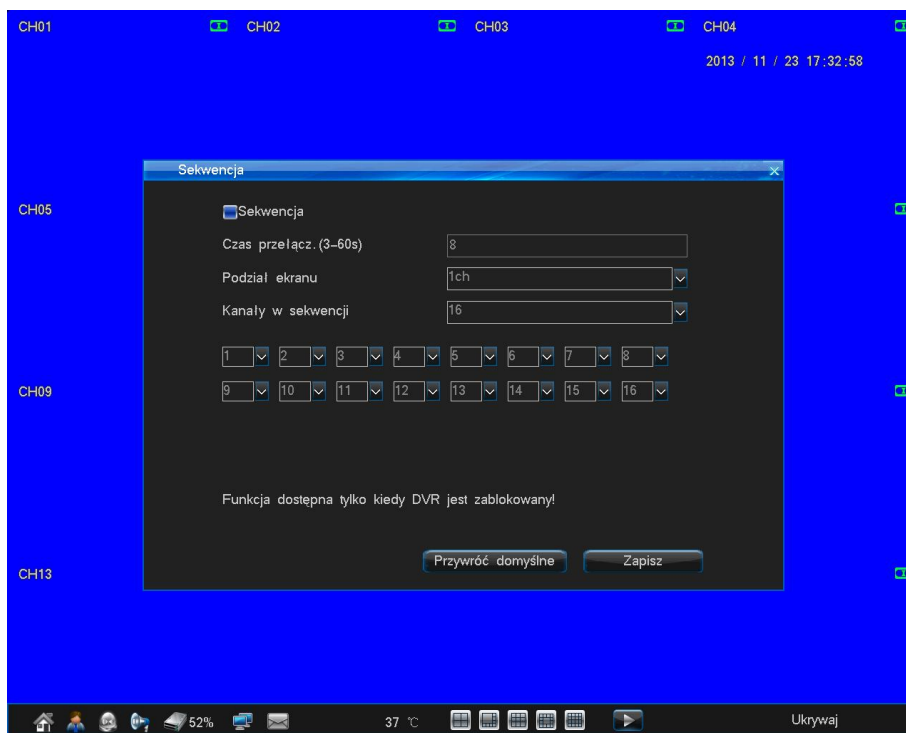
CH01 CH02 CH03 CH04

2013 / 11 / 23 17:32:58

CH05

CH09

CH13

Sekwencja

Sekwencja

Czas przełącz.(3–60s) 8

Podział ekranu 1ch

Kanały w sekwencji 16

1 2 3 4 5 6 7 8

9 10 11 12 13 14 15 16

Funkcja dostępna tylko kiedy DVR jest zablokowany!

Przywróć domyślne Zapisz

52% 37 ℃ Ukrywaj